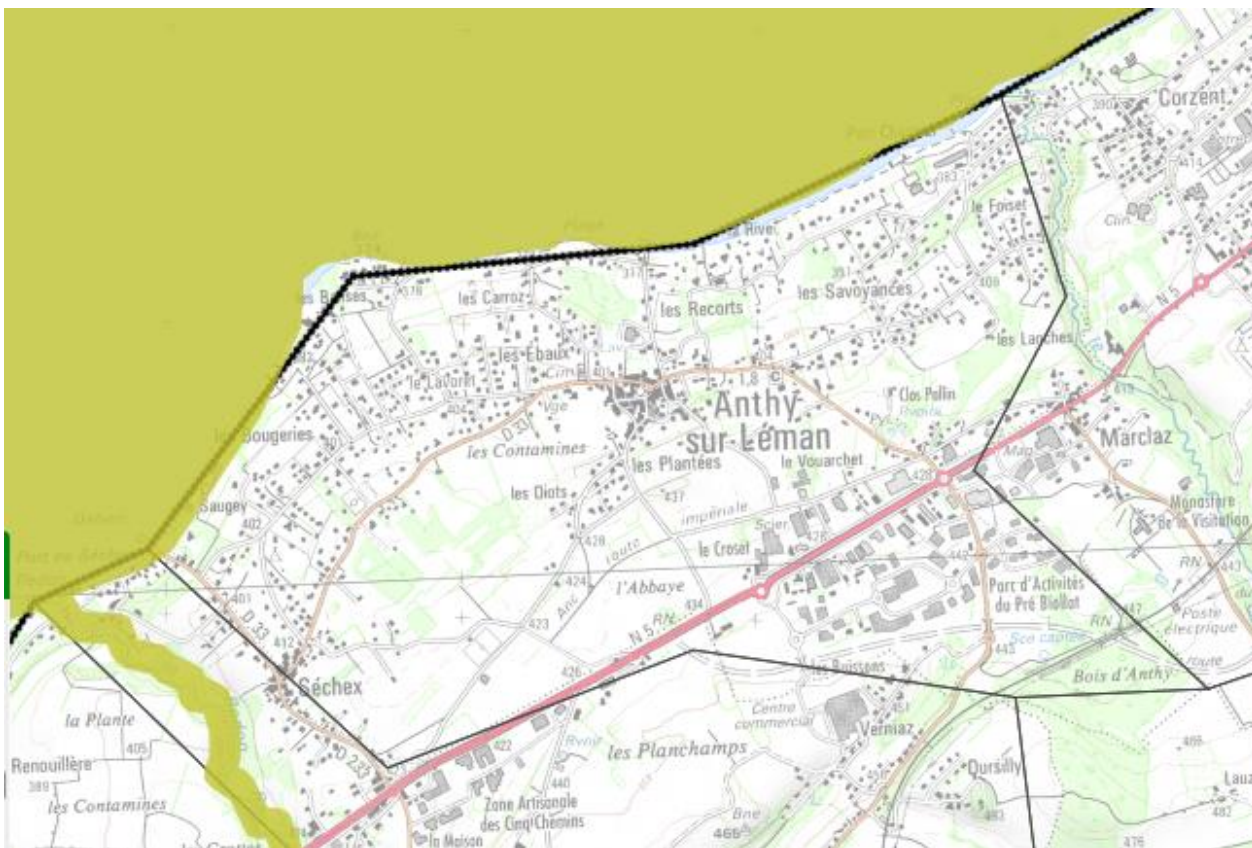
Corzent
380
414
383
le Foiset
Cim
Rive
317
351
les Savoyances
les Carroz
les Recorts
408
les Brosses
378
N 5
les Lanches
les Ebaux
Cim
1.8
le Lavoret
Vge
Anthy
sur-Léman
Clos Pollin
Marclaz
les Bougeries
D 32
les Contamines
les Plantées
le Vouarchet
428
Mag
les Diots
437
Monastère de la Visitation
Saugey
402
impériale
428
Scier
le Croset
RN
443
Parc d'Activités du Pré Biollat
401
424
l'Abbaye
Anc.
route
D 33
423
434
N 5
447
Poste électrique
412
Sce captée
RN
445
Route
Séchex
426
les Buissons
Bois d'Anthy
Centre commercial
Verniaz
la Plante
405
Renouillère
389
422
les Planchamps
Dursilly
les Contamines
440
Bne
Zone Artisanale des Cinq Chemins
465
la Maison
Lauz
482
476